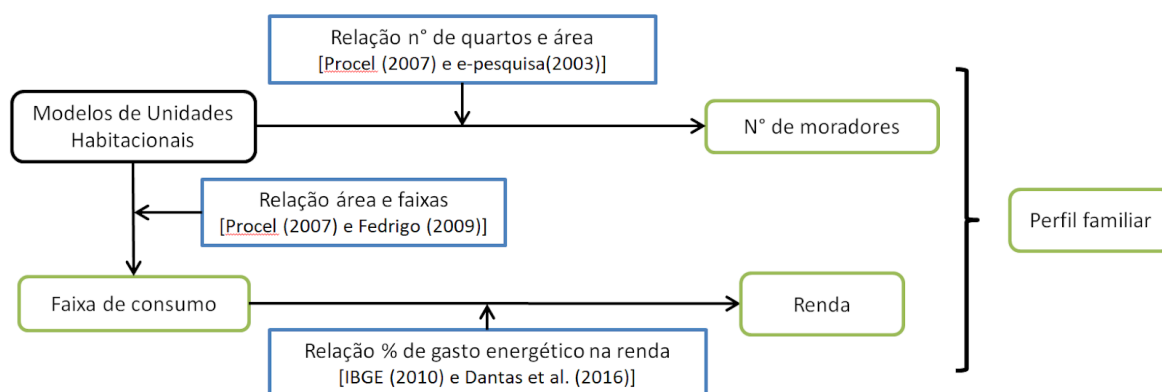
Relação n° de quartos e área
[Procel (2007) e e-pesquisa(2003)]

Modelos de Unidades Habitacionais

N° de moradores

Relação área e faixas
[Procel (2007) e Fedrigo (2009)]

Perfil familiar

Faixa de consumo

Renda

Relação % de gasto energético na renda
[IBGE (2010) e Dantas et al. (2016)]